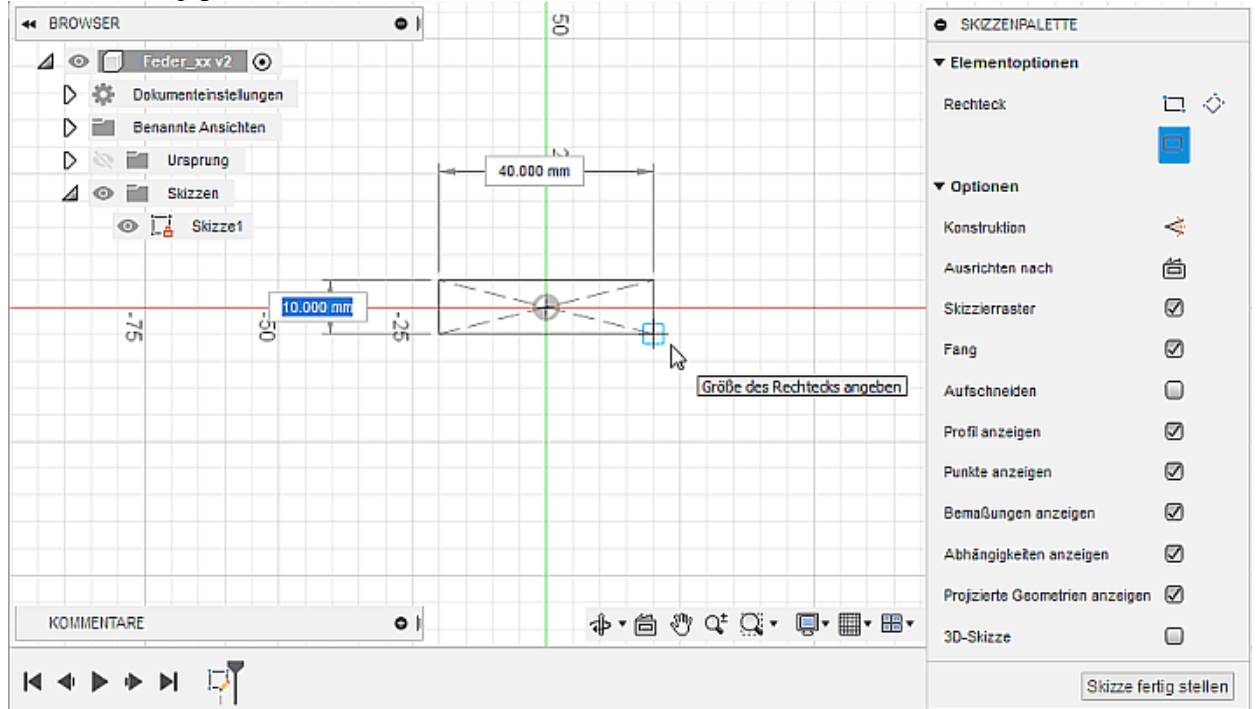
BROWSER

Feder_xx v2

Dokumenteinstellungen

Benannte Ansichten

Ursprung

Skizzen

Skizze1

50

40.000 mm

10.000 mm

-75

-50

-25

Größe des Rechtecks angeben

KOMMENTARE

SKIZZENPALETTE

▾ Elementoptionen

Rechteck

▾ Optionen

Konstruktion

Ausrichten nach

Skizzierraster

Fang

Aufschneiden

Profil anzeigen

Punkte anzeigen

Bemaßungen anzeigen

Abhängigkeiten anzeigen

Projizierte Geometrien anzeigen

3D-Skizze

Skizze fertig stellen